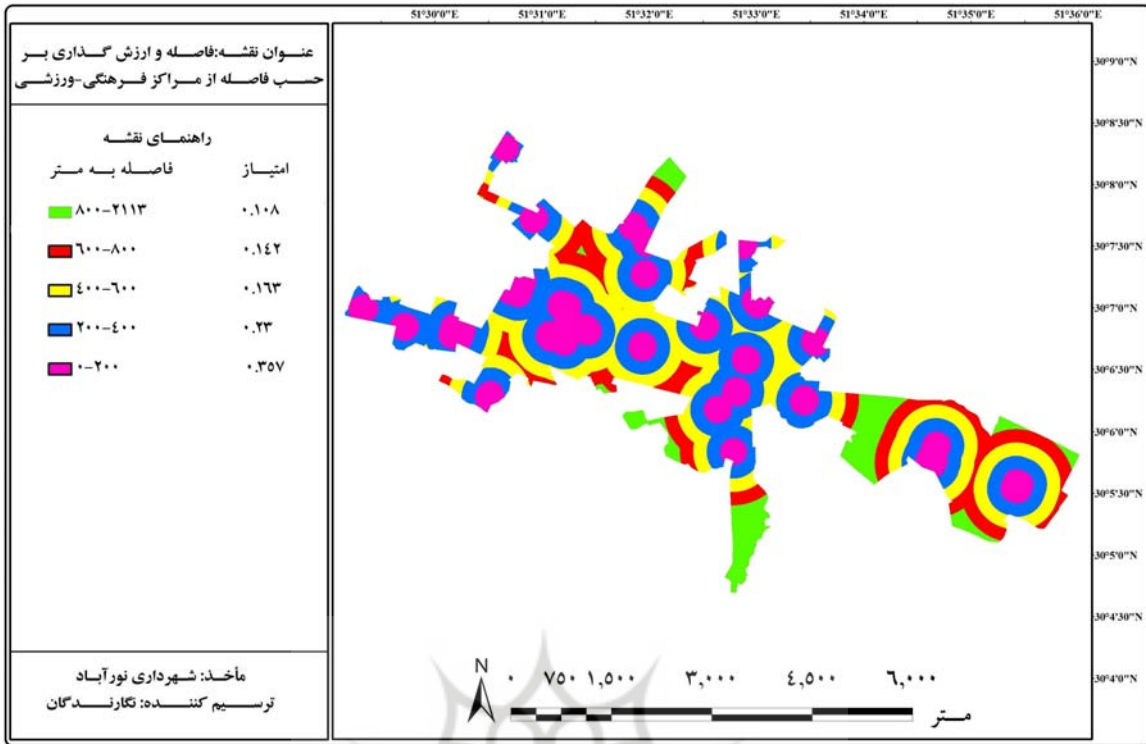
عنوان نقشه:فاصله و ارزش گذاری بر حسب فاصله از مراکز فرهنگی-ورزشی

راهنمای نقشه

| امتیاز | فاصله به متر |
|---|---|
| ۰.۱۰۸ | ۸۰۰-۲۱۱۳ |
| ۰.۱۴۲ | ۶۰۰-۸۰۰ |
| ۰.۱۶۳ | ۴۰۰-۶۰۰ |
| ۰.۲۳ | ۲۰۰-۴۰۰ |
| ۰.۳۵۷ | ۰-۲۰۰ |

مأخذ: شهرداری نورآباد
ترسیم کننده: نگارندگان

51°30'0"E 51°31'0"E 51°32'0"E 51°33'0"E 51°34'0"E 51°35'0"E 51°36'0"E

30°9'0"N 30°8'30"N 30°8'0"N 30°7'30"N 30°7'0"N 30°6'30"N 30°6'0"N 30°5'30"N 30°5'0"N 30°4'30"N 30°4'0"N

N

۰ ۷۵۰ ۱,۵۰۰ ۳,۰۰۰ ۴,۵۰۰ ۶,۰۰۰
متر